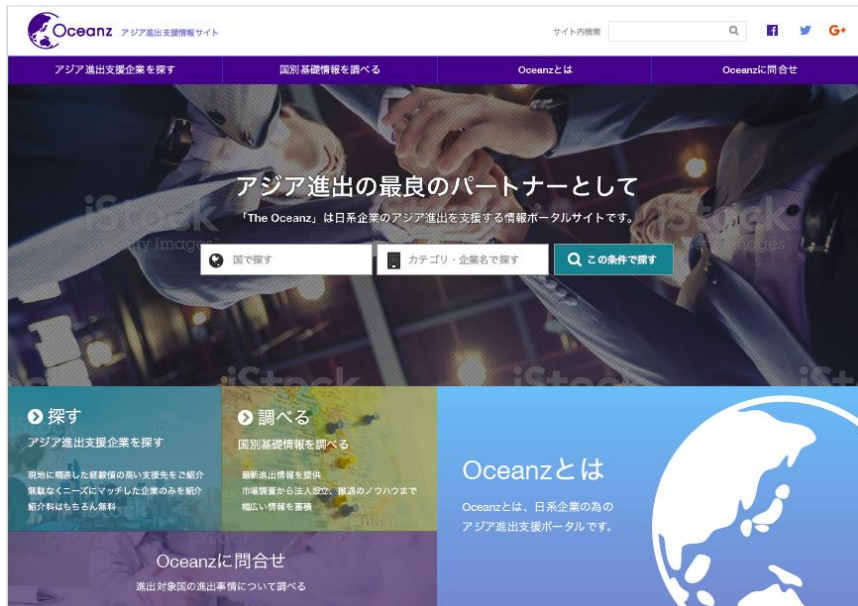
Oceanz アジア進出支援情報サイト

サイト内検索

G+

アジア進出支援企業を探す

国別基礎情報を調べる

Oceanzとは

Oceanzに問合せ

アジア進出の最良のパートナーとして

「The Oceanz」は日系企業のアジア進出を支援する情報ポータルサイトです。

国で探す

カテゴリ・企業名で探す

この条件で探す

iStock

探す

アジア進出支援企業を探す

現地に精通した経験値の高い支援先をご紹介
無駄なくニーズにマッチした企業のみを紹介
紹介料はもちろん無料

調べる

国別基礎情報を調べる

最新進出情報を提供
市場調査から法人設立、撤退のノウハウまで
幅広い情報を蓄積

Oceanzとは

Oceanzとは、日系企業の為のアジア進出支援ポータルです。

Oceanzに問合せ

進出対象国の進出事情について調べる